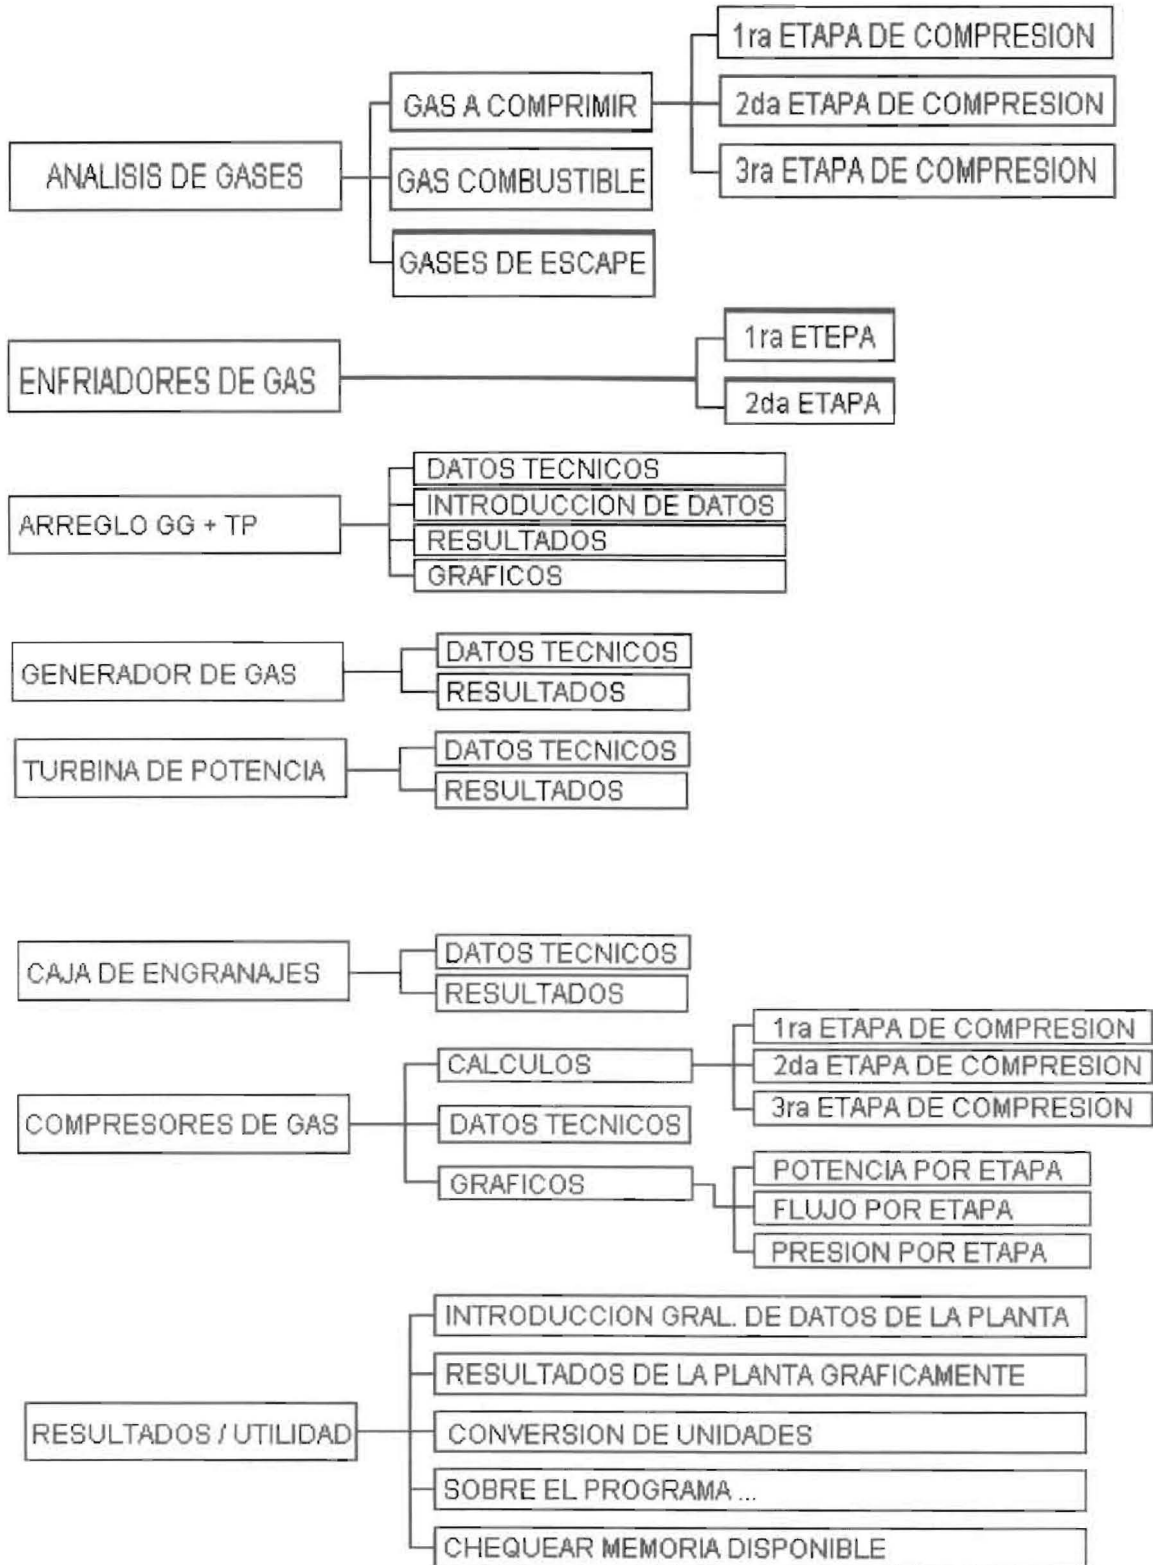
ANALISIS DE GASES

GAS A COMPRIMIR

1ra ETAPA DE COMPRESION

2da ETAPA DE COMPRESION

3ra ETAPA DE COMPRESION

GAS COMBUSTIBLE

GASES DE ESCAPE

ENFRIADORES DE GAS

1ra ETEPA

2da ETAPA

ARREGLO GG + TP

DATOS TECNICOS

INTRODUCCION DE DATOS

RESULTADOS

GRAFICOS

GENERADOR DE GAS

DATOS TECNICOS

RESULTADOS

TURBINA DE POTENCIA

DATOS TECNICOS

RESULTADOS

CAJA DE ENGRANAJES

DATOS TECNICOS

RESULTADOS

COMPRESORES DE GAS

CALCULOS

1ra ETAPA DE COMPRESION

2da ETAPA DE COMPRESION

3ra ETAPA DE COMPRESION

DATOS TECNICOS

GRAFICOS

POTENCIA POR ETAPA

FLUJO POR ETAPA

PRESION POR ETAPA

RESULTADOS / UTILIDAD

INTRODUCCION GRAL. DE DATOS DE LA PLANTA

RESULTADOS DE LA PLANTA GRAFICAMENTE

CONVERSION DE UNIDADES

SOBRE EL PROGRAMA ...

CHEQUEAR MEMORIA DISPONIBLE